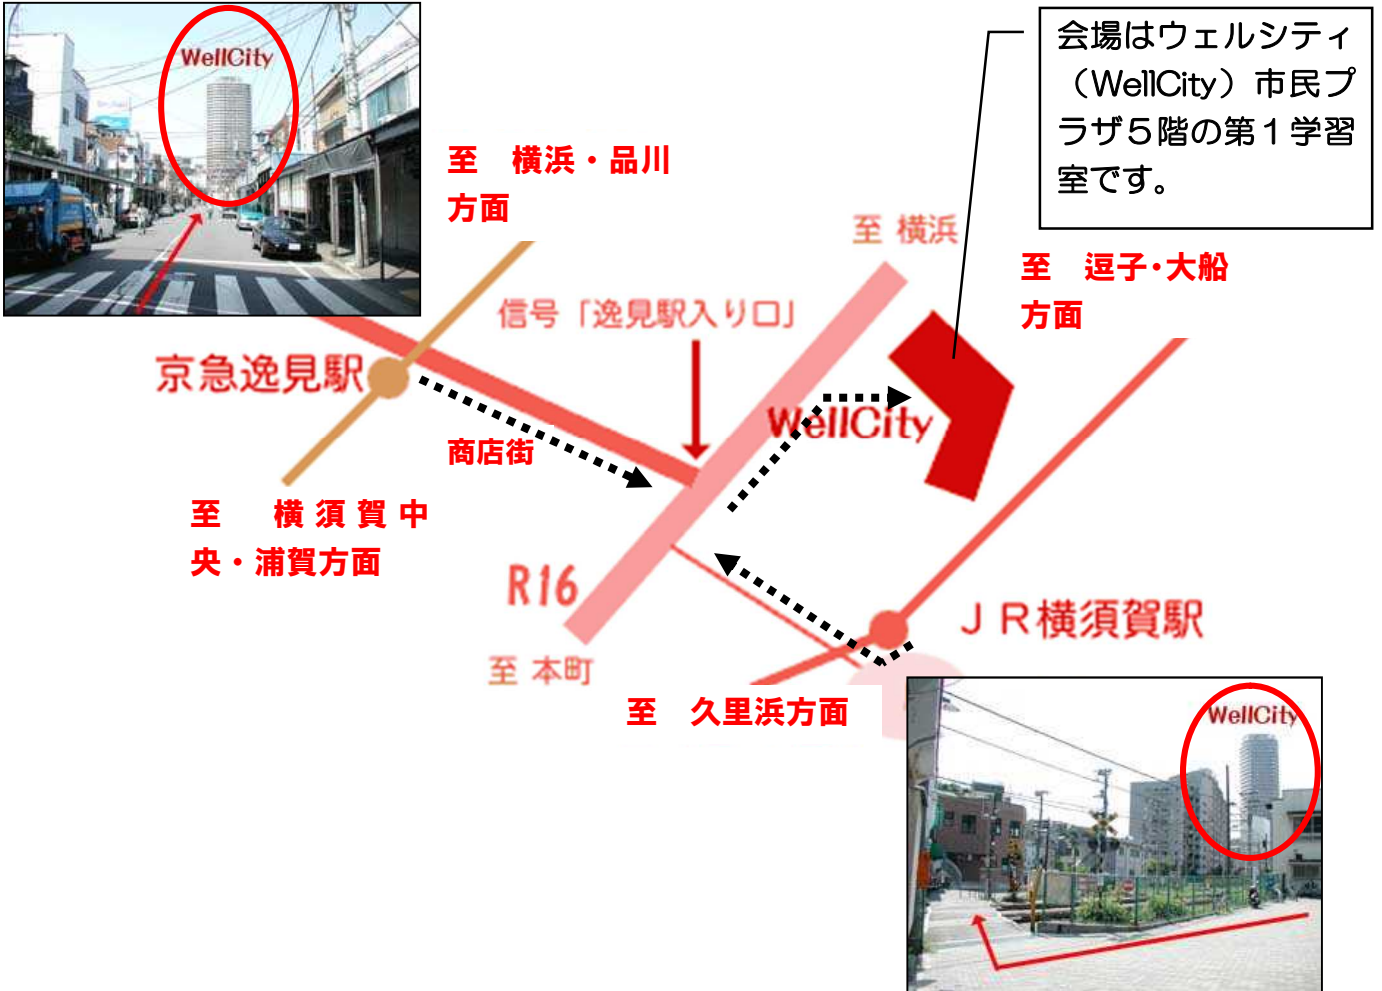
WellCity

会場はウェルシティ（WellCity）市民プラザ５階の第１学習室です。

至　横浜・品川方面

至 横浜

至　逗子・大船方面

信号「逸見駅入り口」

京急逸見駅

商店街

WellCity

至　横須賀中央・浦賀方面

R16

ＪＲ横須賀駅

至 本町

至　久里浜方面

WellCity